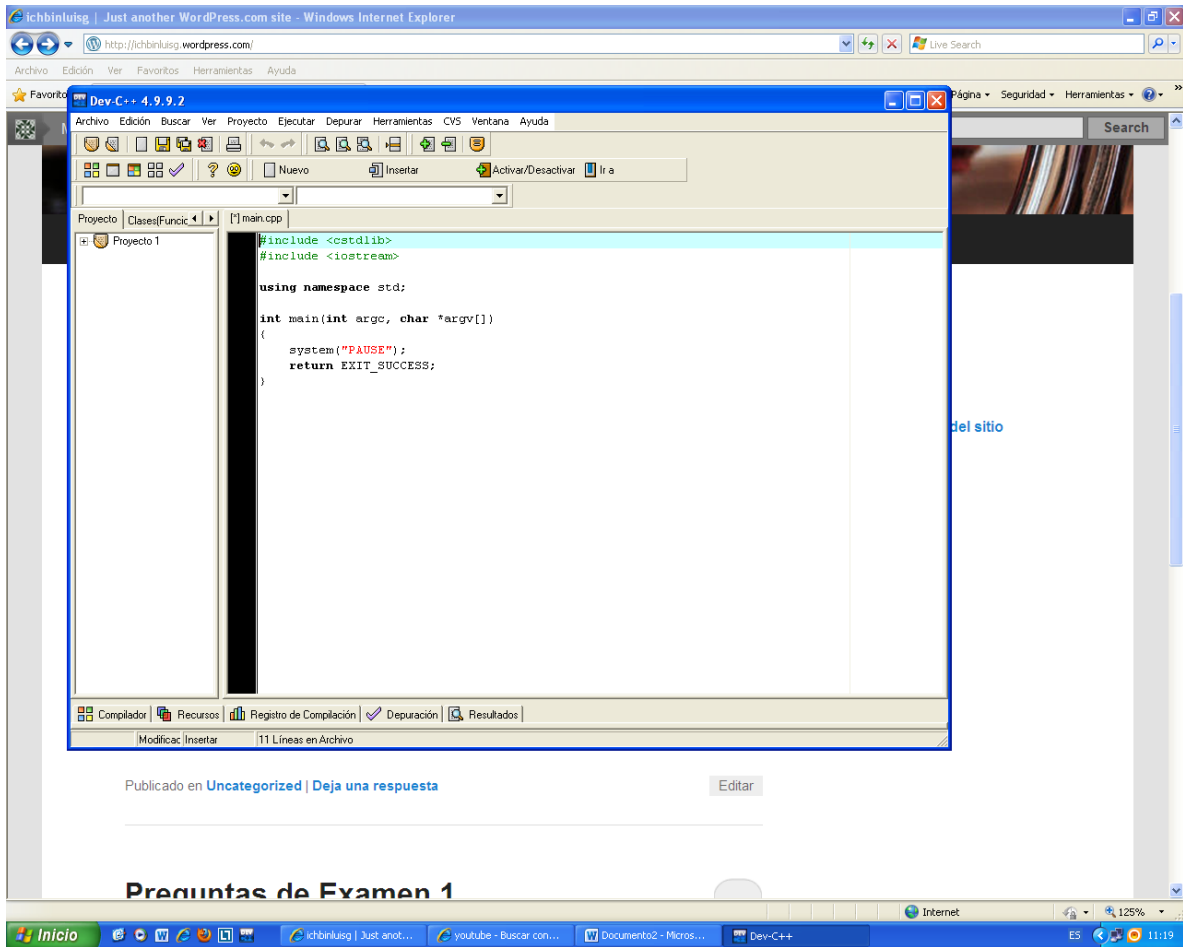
ichbinluisg | Just another WordPress.com site - Windows Internet Explorer

http://ichbinluisg.wordpress.com/

Live Search

Archivo Edición Ver Favoritos Herramientas Ayuda

Favorito

Página Seguridad Herramientas

Search

Dev-C++ 4.9.9.2

Archivo Edición Buscar Ver Proyecto Ejecutar Depurar Herramientas CVS Ventana Ayuda

Nuevo Insertar Activar/Desactivar Ir a

Proyecto Clases(Funcic

[*] main.cpp

Proyecto 1

#include <cstdlib>
#include <iostream>

using namespace std;

int main(int argc, char *argv[])
{
system("PAUSE");
return EXIT_SUCCESS;
}

Compilador Recursos Registro de Compilación Depuración Resultados

Modificac Insertar 11 Líneas en Archivo

del sitio

Publicado en Uncategorized | Deja una respuesta

Editar

Preguntas de Examen 1

Internet 125%

Inicio ichbinluisg | Just anot... youtube - Buscar con... Documento2 - Micros... Dev-C++ ES 11:19